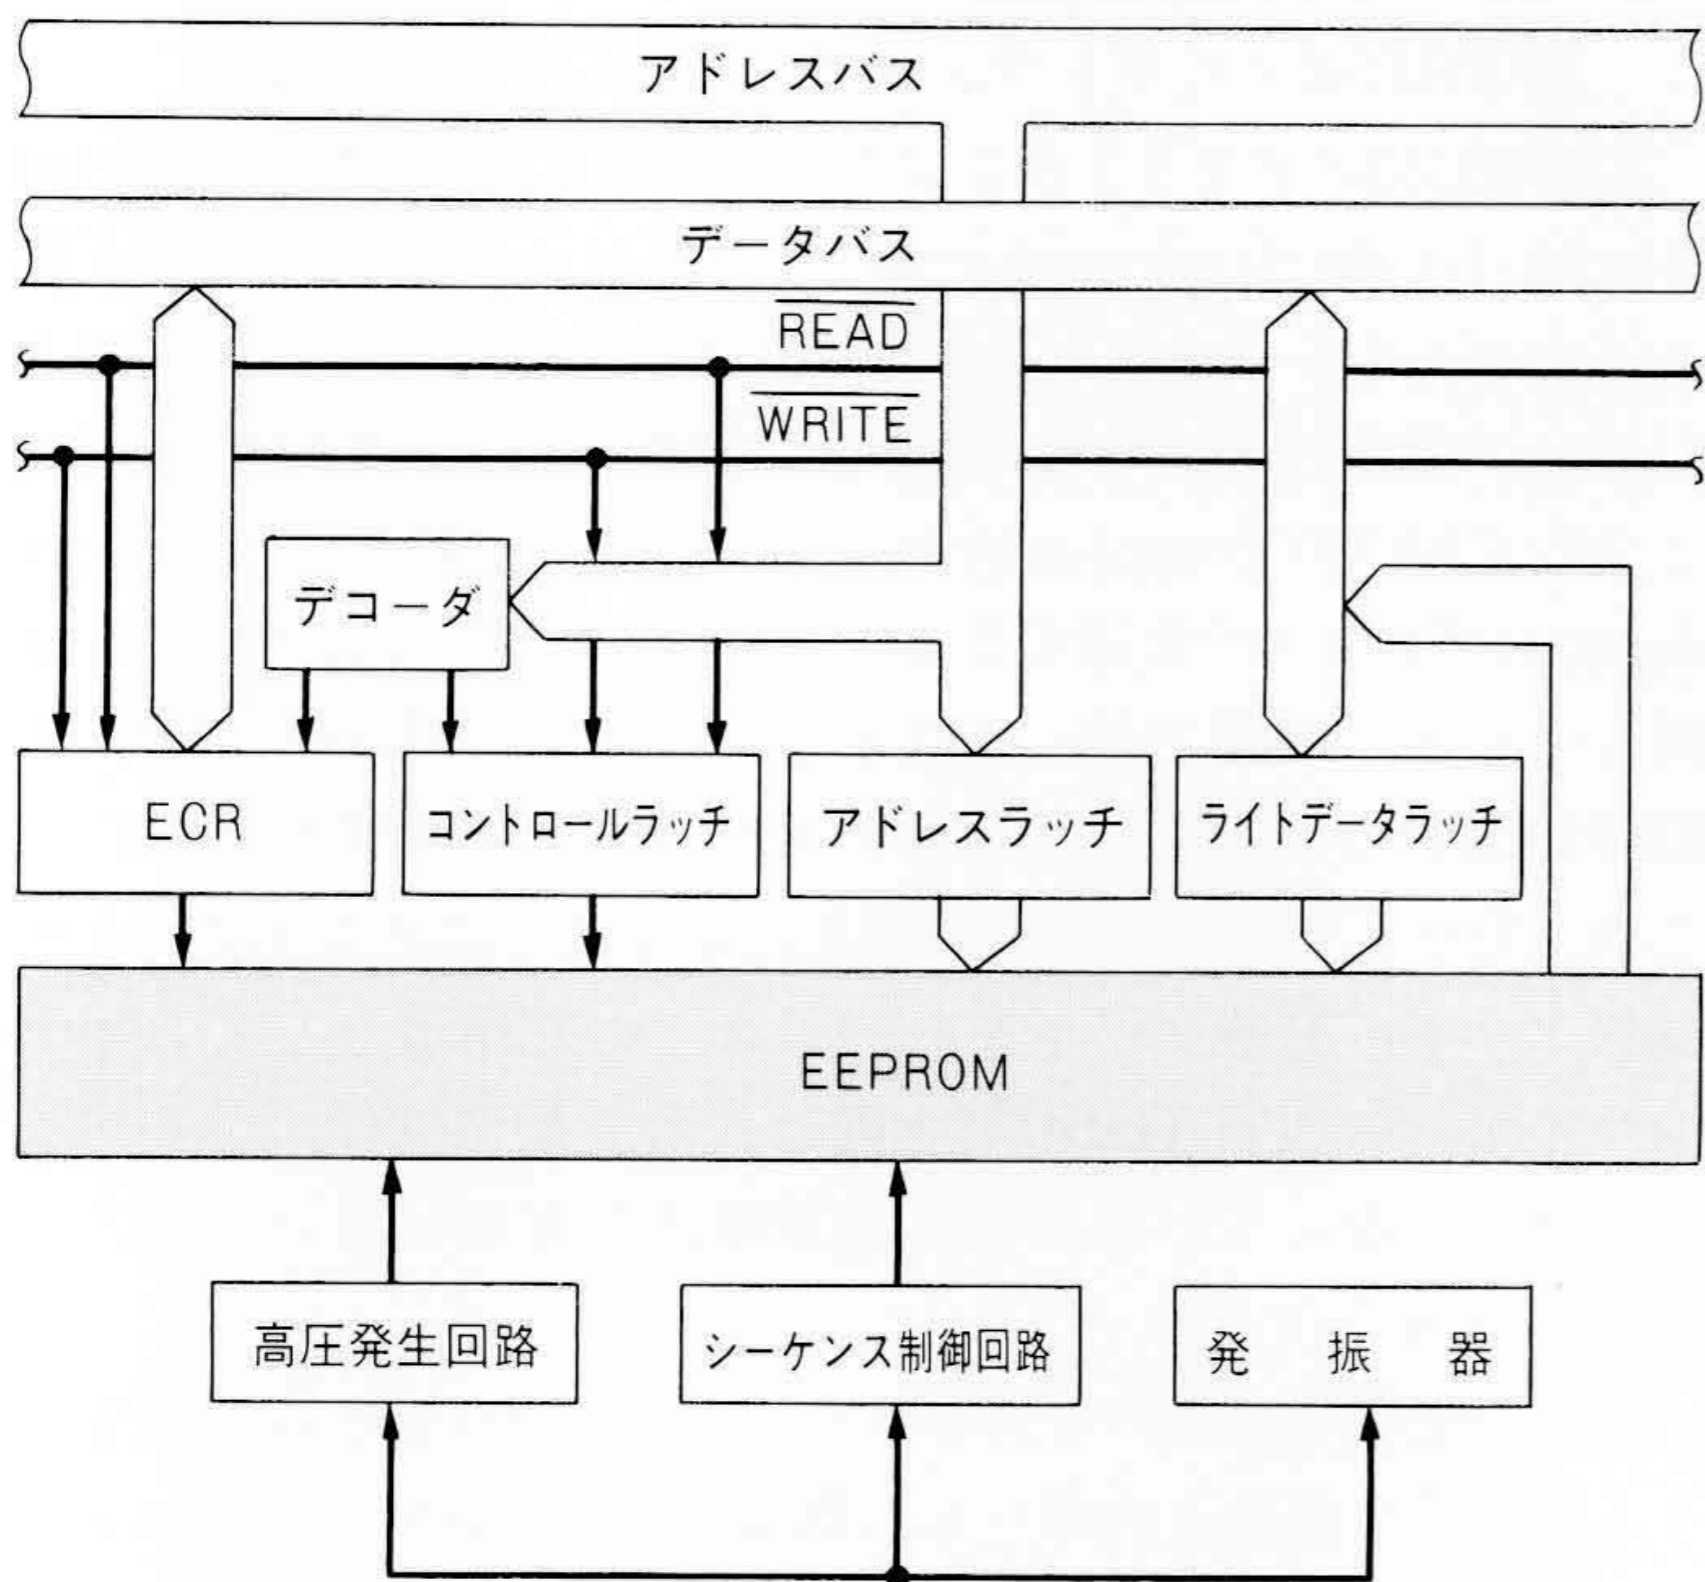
アドレスバス

データバス

$\overline{\text{READ}}$

$\overline{\text{WRITE}}$

デコーダ

ECR

コントロールラッチ

アドレスラッチ

ライトデータラッチ

EEPROM

高圧発生回路

シーケンス制御回路

発　振　器